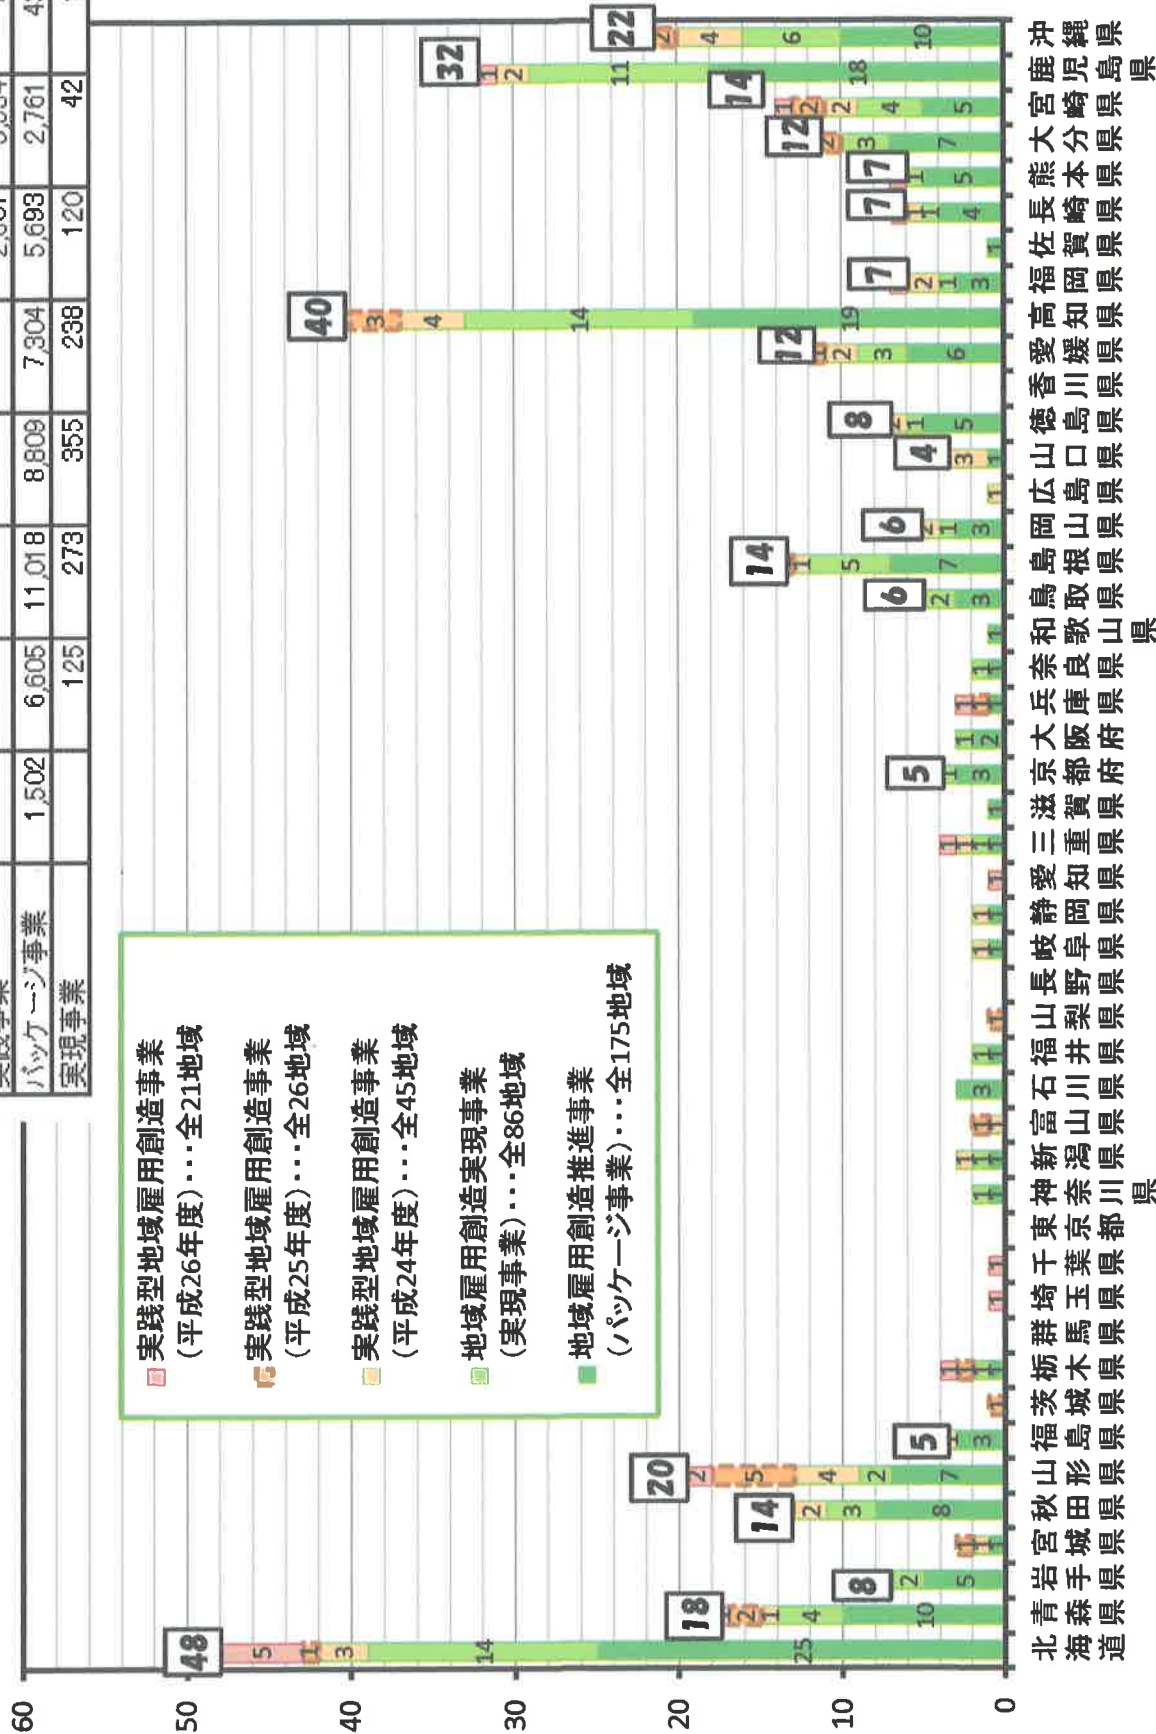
パッケージ事業
実現事業

| 1,502 | 6,605 | 11,018 | 8,809 | 7,304 | 5,693 | 2,761 |
|---|---|---|---|---|---|---|
| | 125 | 273 | 355 | 238 | 120 | 42 |

■ 実践型地域雇用創造事業（平成26年度）・・・全21地域
■ 実践型地域雇用創造事業（平成25年度）・・・全26地域
■ 実践型地域雇用創造事業（平成24年度）・・・全45地域
■ 地域雇用創造実現事業（実現事業）・・・全86地域
■ 地域雇用創造推進事業（パッケージ事業）・・・全175地域

60
50
40
30
20
10
0

48 25 14 3 1 5
18 10 4 1 2
8 5 2
1 1
14 8 3 2
20 7 2 4 5 2
5 3
1
1 1 1
1
1
1 1
1
1 1 1
3
1 1 1
1 1
1
1
1 1
1 1
1 1 1 1
5 3 1
1 2 1
1 1 1
1
6 3 2
14 7 5 1
6 3 1 2
1
4 1 3
8 5 1 2
12 6 3 2 1
40 19 14 4 3
7 3 1 2
1
7 4 1 1
7 5 1 1
12 7 3 2
14 5 4 2 2 1
32 18 11 2 1
22 10 6 4 2

北海道 青森県 岩手県 宮城県 秋田県 山形県 福島県 茨城県 栃木県 群馬県 埼玉県 千葉県 東京都 神奈川県 新潟県 富山県 石川県 福井県 山梨県 長野県 岐阜県 静岡県 愛知県 三重県 滋賀県 京都府 大阪府 兵庫県 奈良県 和歌山県 鳥取県 島根県 岡山県 広島県 山口県 徳島県 香川県 愛媛県 高知県 福岡県 佐賀県 長崎県 熊本県 大分県 宮崎県 鹿児島県 沖縄県